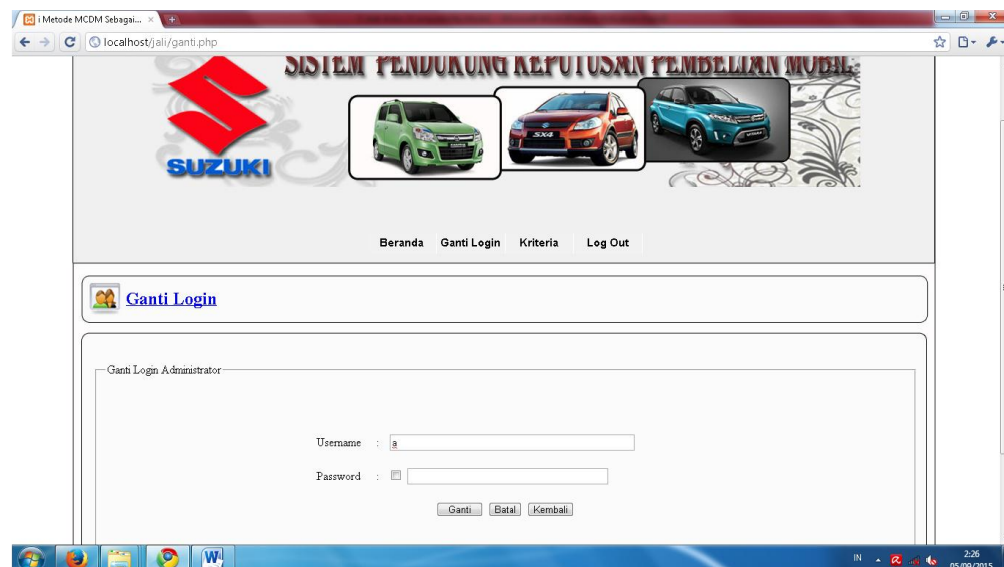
i Metode MCDM Sebagai... ×

localhost/jali/ganti.php

SISTEM PENDUKUNG KEPUTUSAN PEMBELIAN MOBIL

SUZUKI

SX4

Beranda Ganti Login Kriteria Log Out

Ganti Login

Ganti Login Administrator

Username : a

Password :

Ganti Batal Kembali

IN

2:26
05/09/2015